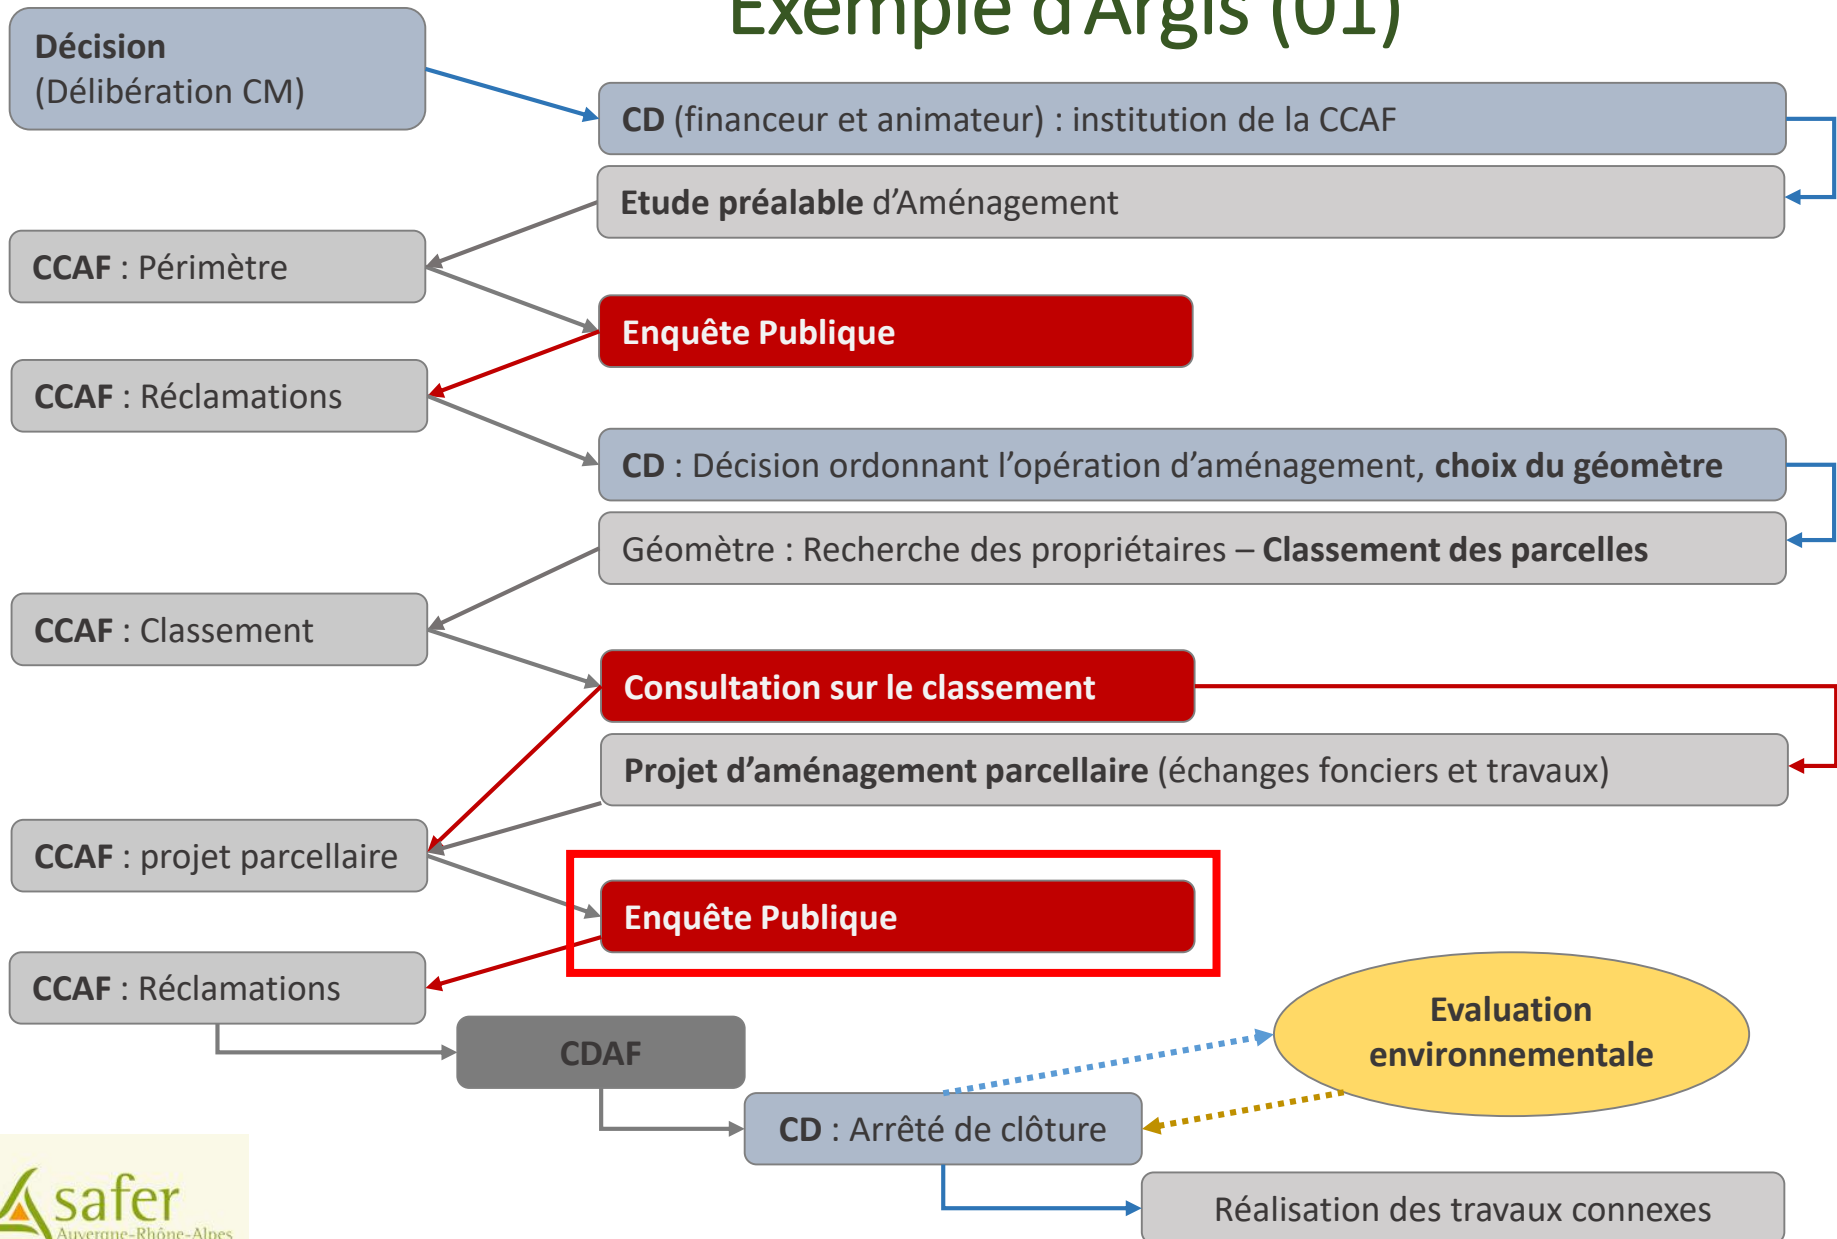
Exemple d'Argis (01)

Décision
(Délibération CM)

CD (financeur et animateur) : institution de la CCAF

Etude préalable d'Aménagement

CCAF : Périmètre

Enquête Publique

CCAF : Réclamations

CD : Décision ordonnant l'opération d'aménagement, choix du géomètre

Géomètre : Recherche des propriétaires – Classement des parcelles

CCAF : Classement

Consultation sur le classement

Projet d'aménagement parcellaire (échanges fonciers et travaux)

CCAF : projet parcellaire

Enquête Publique

CCAF : Réclamations

CDAF

Evaluation environnementale

CD : Arrêté de clôture

Réalisation des travaux connexes

safer
Auvergne-Rhône-Alpes